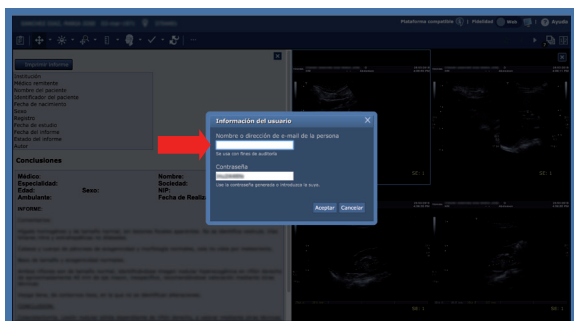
Plataforma compatible | Privacidad | Web | Ayuda

Imprimir informe

Institución
Médico remitente
Nombre del paciente
Identificador del paciente
Fecha de nacimiento
Sexo
Registro
Fecha de estudio
Fecha del informe
Estado del informe
Autor

Conclusiones

Médico:
Especialidad:
Edad:
Sexo:
Ambulante:
Nombre:
Sociedad:
NIP:
Fecha de Realiz

INFORME:

Información del usuario

Nombre o dirección de e-mail de la persona

Se usa con fines de auditoría

Contraseña

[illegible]

Use la contraseña generada e introdúzca la aquí.

Aceptar
Cancelar

SE: 1
SE: 1
SE: 1
SE: 1